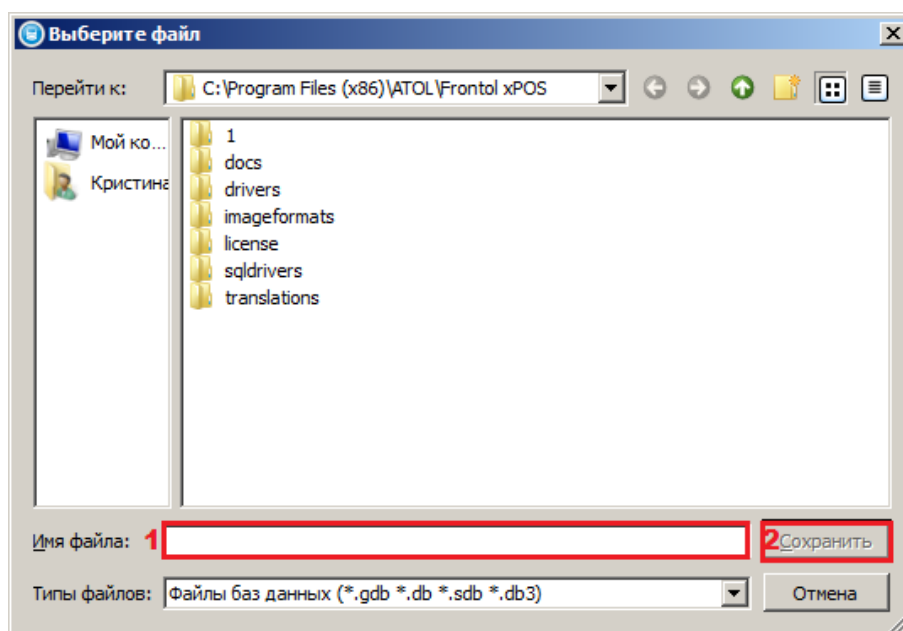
Выберите файл

Перейти к: C:\Program Files (x86)\ATOL\Frontol xPOS

Мой ко...
Кристина

1
docs
drivers
imageformats
license
sqldrivers
translations

Имя файла: 1

2 Сохранить

Типы файлов: Файлы баз данных (*.gdb *.db *.sdb *.db3)

Отмена